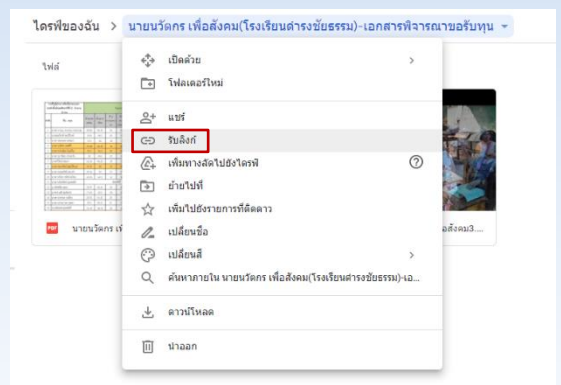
ไดรฟ์ของฉัน > นายนวัตกร เพื่อสังคม(โรงเรียนดำรงชัยธรรม)-เอกสารพิจารณาขอรับทุน

ไฟล์

เปิดด้วย >
โฟลเดอร์ใหม่
แชร์
รับลิงก์
เพิ่มทางลัดไปยังไดรฟ์
ย้ายไปที่
เพิ่มไปยังรายการที่ติดดาว
เปลี่ยนชื่อ
เปลี่ยนสี >
ค้นหาภายใน นายนวัตกร เพื่อสังคม(โรงเรียนดำรงชัยธรรม)-เอ...
ดาวน์โหลด
นำออก

นายนวัตกร เพื่
อสังคม3....